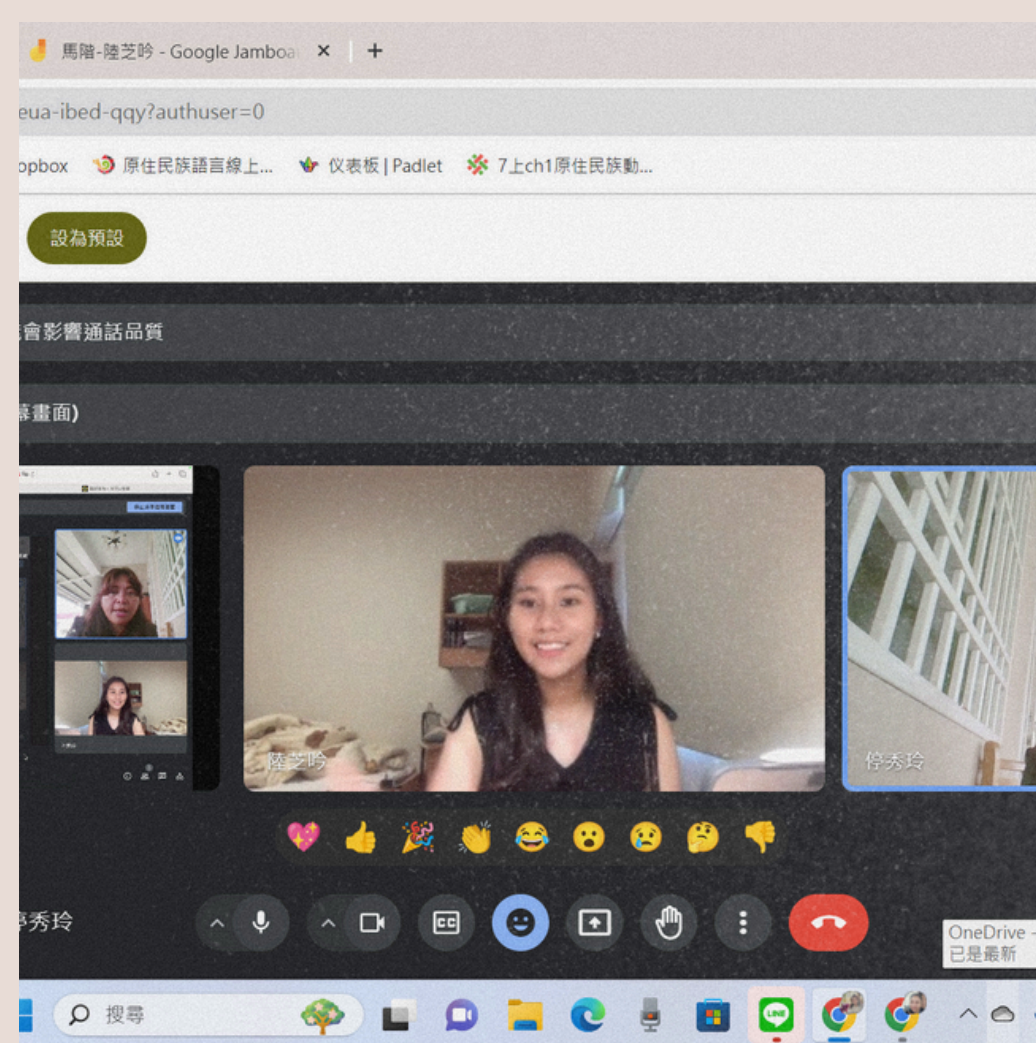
馬階-陸芝吟 - Google Jamboa ×  +

eua-ibed-qqy?authuser=0

opbox  原住民族語言線上...  仪表板 | Padlet  7上ch1原住民族動...

設為預設

會影響通話品質

幕畫面)

陸芝吟

倅秀玲

秀玲

CC

OneDrive
已是最新

搜尋